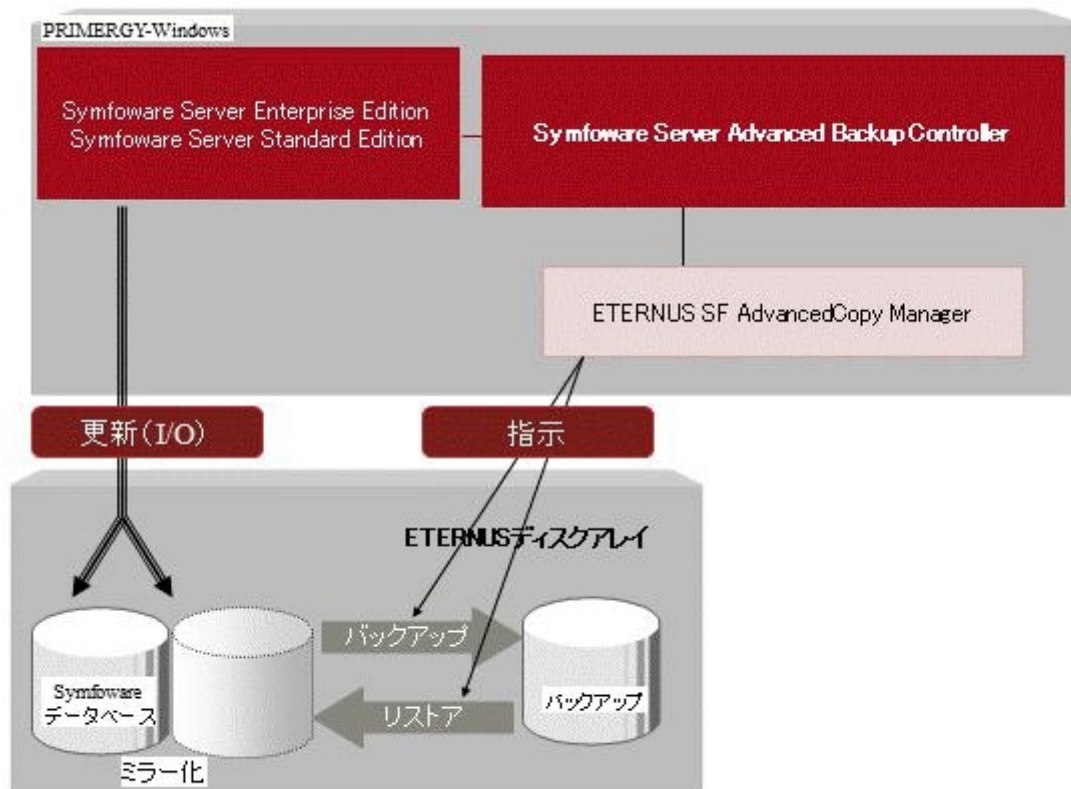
PRIMERGY-Windows

Symfoware Server Enterprise Edition
Symfoware Server Standard Edition

Symfoware Server Advanced Backup Controller

ETERNUS SF AdvancedCopy Manager

更新(I/O)

指示

ETERNUSディスクアレイ

バックアップ

Symfoware
データベース

リストア

バックアップ

ミラー化